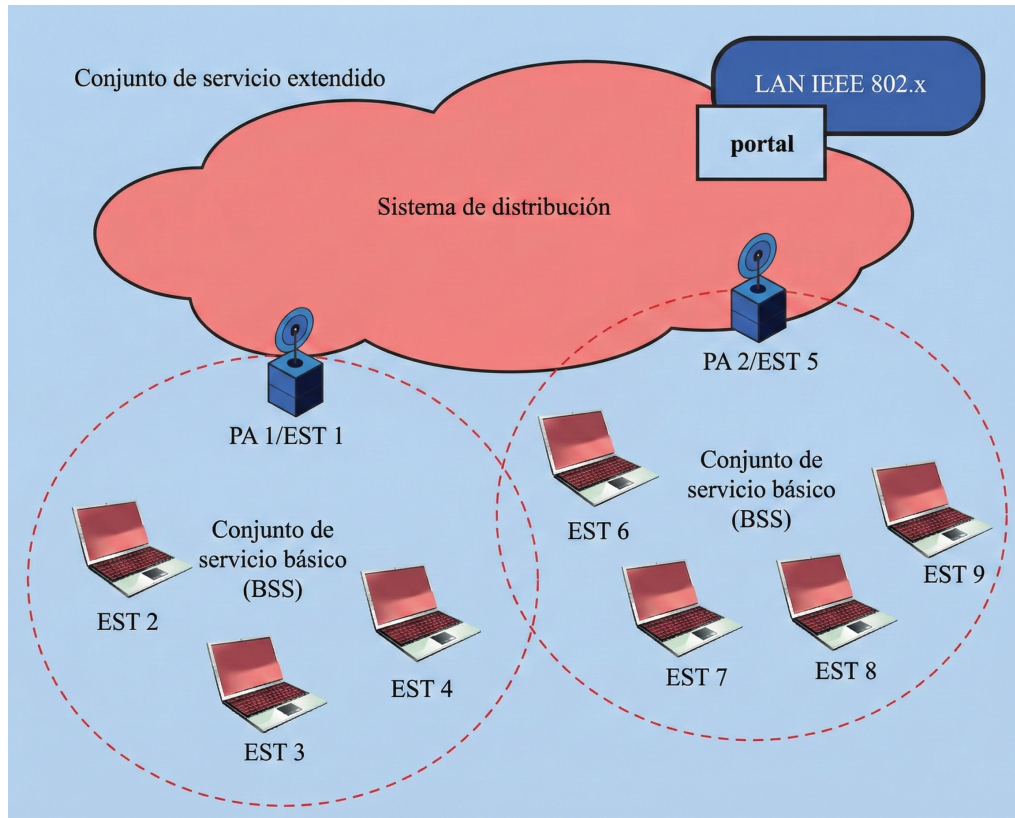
Conjunto de servicio extendido

LAN IEEE 802.x

portal

Sistema de distribución

PA 2/EST 5

PA 1/EST 1

Conjunto de servicio básico (BSS)

EST 2

EST 3

EST 4

EST 6

Conjunto de servicio básico (BSS)

EST 7

EST 8

EST 9